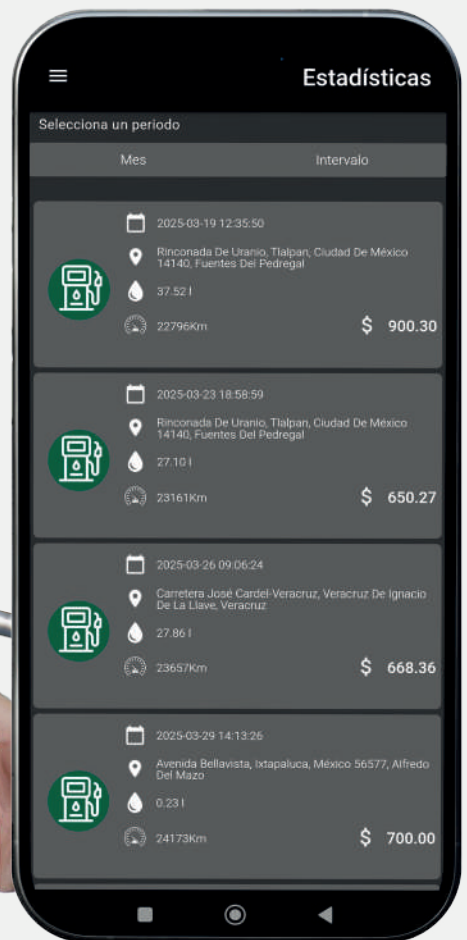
Estadísticas

Selecciona un periodo

Mes

Intervalo

2025-03-19 12:35:50

Rinconada De Uranio, Tlalpan, Ciudad De México 14140, Fuentes Del Pedregal

37.52 l

22796Km

$ 900.30

2025-03-23 18:58:59

Rinconada De Uranio, Tlalpan, Ciudad De México 14140, Fuentes Del Pedregal

27.10 l

23161Km

$ 650.27

2025-03-26 09:06:24

Carretera José Cardel-Veracruz, Veracruz De Ignacio De La Llave, Veracruz

27.86 l

23657Km

$ 668.36

2025-03-29 14:13:26

Avenida Bellavista, Ixtapaluca, México 56577, Alfredo Del Mazo

0.23 l

24173Km

$ 700.00